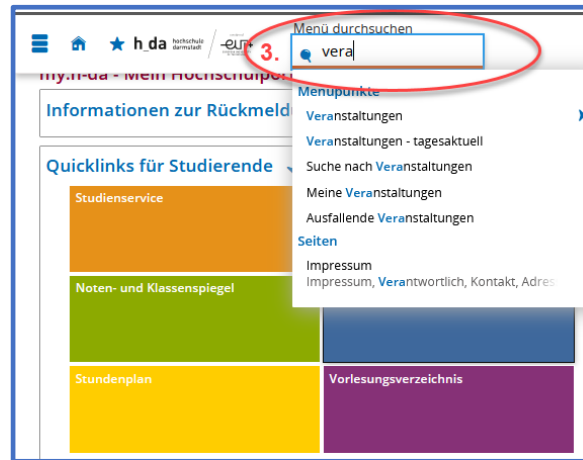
h_da hochschule darmstadt

eu+

Menü durchsuchen

3.

vera

my.h-da - Mein Hochschulpor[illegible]

Informationen zur Rückmeld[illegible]

Menüpunkte

Veranstaltungen

Veranstaltungen - tagesaktuell

Suche nach Veranstaltungen

Meine Veranstaltungen

Ausfallende Veranstaltungen

Seiten

Impressum

Impressum, Verantwortlich, Kontakt, Adres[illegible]

Quicklinks für Studierende

Studienservice

Noten- und Klassenspiegel

Stundenplan

Vorlesungsverzeichnis